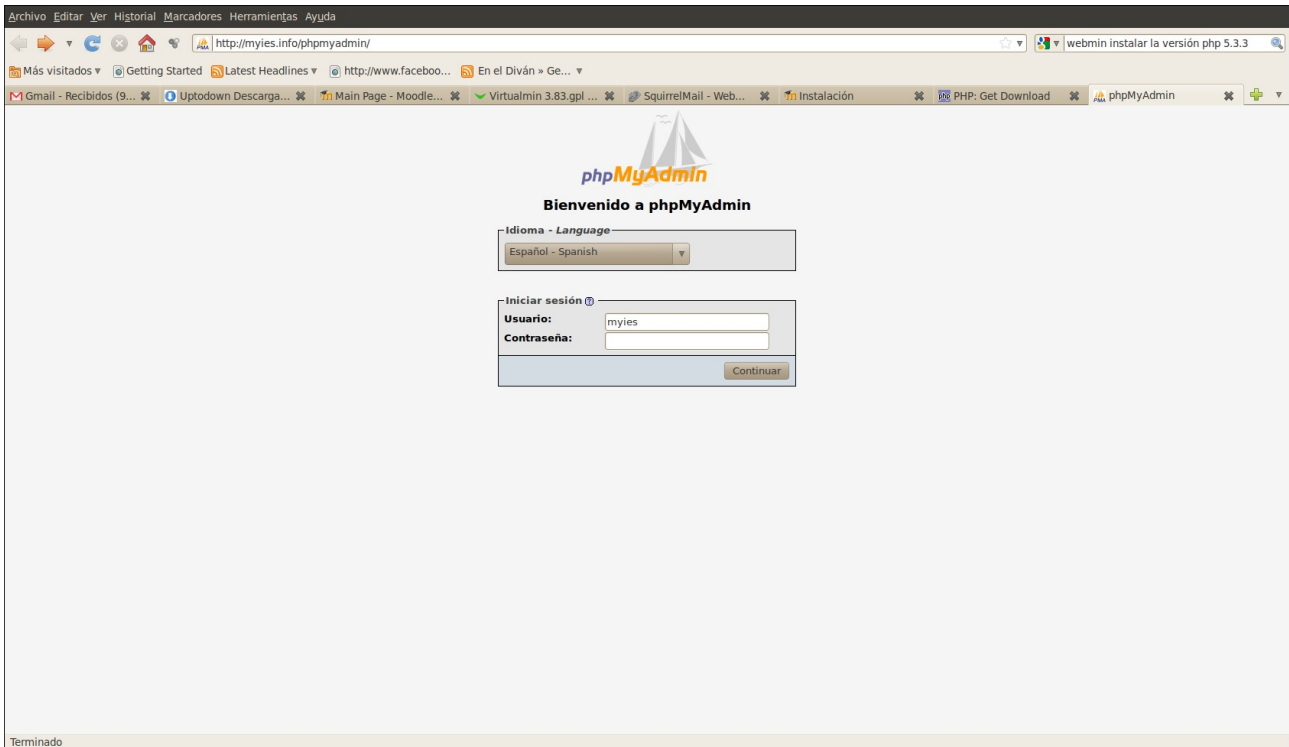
Archivo Editar Ver Historial Marcadores Herramientas Ayuda

http://myies.info/phpmyadmin/

webmin instalar la versión php 5.3.3

Más visitados ▾ Getting Started Latest Headlines ▾ http://www.faceboo... En el Diván » Ge... ▾

Gmail - Recibidos (9... Uptodown Descarga... Main Page - Moodle... Virtualmin 3.83.gpl ... SquirrelMail - Web... Instalación PHP: Get Download phpMyAdmin

phpMyAdmin

Bienvenido a phpMyAdmin

Idioma - Language

Español - Spanish

Iniciar sesión

Usuario: myies

Contraseña:

Continuar

Terminado